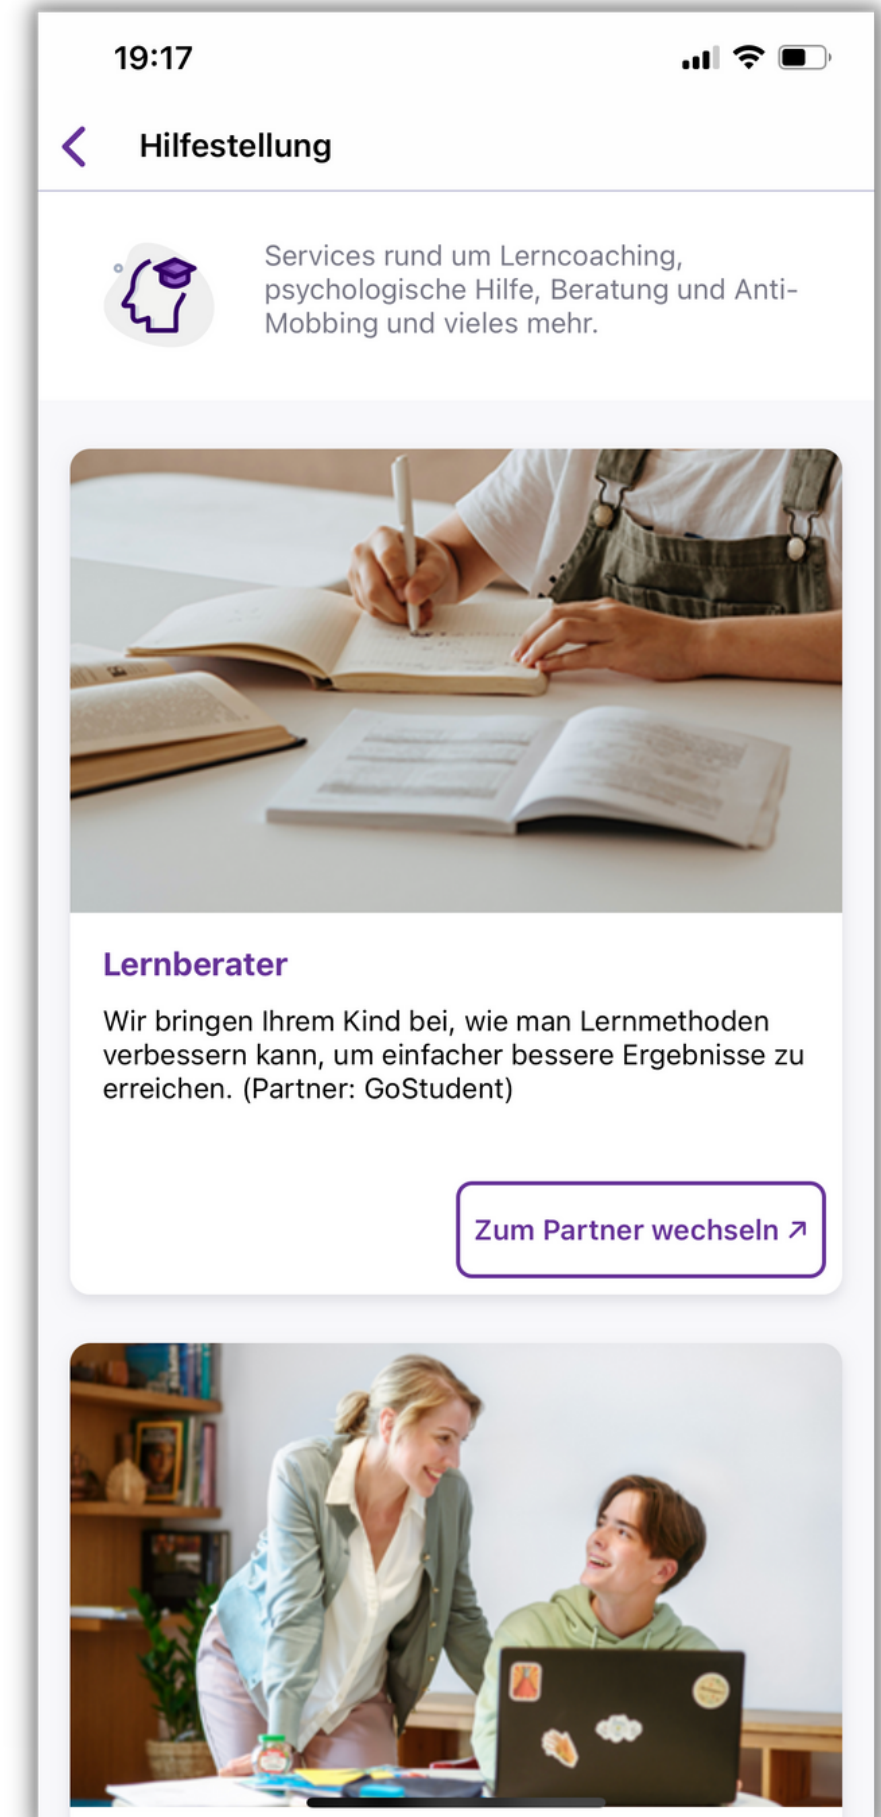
19:17

Hilfestellung

Services rund um Lerncoaching, psychologische Hilfe, Beratung und Anti-Mobbing und vieles mehr.

Lernberater

Wir bringen Ihrem Kind bei, wie man Lernmethoden verbessern kann, um einfacher bessere Ergebnisse zu erreichen. (Partner: GoStudent)

Zum Partner wechseln ↗